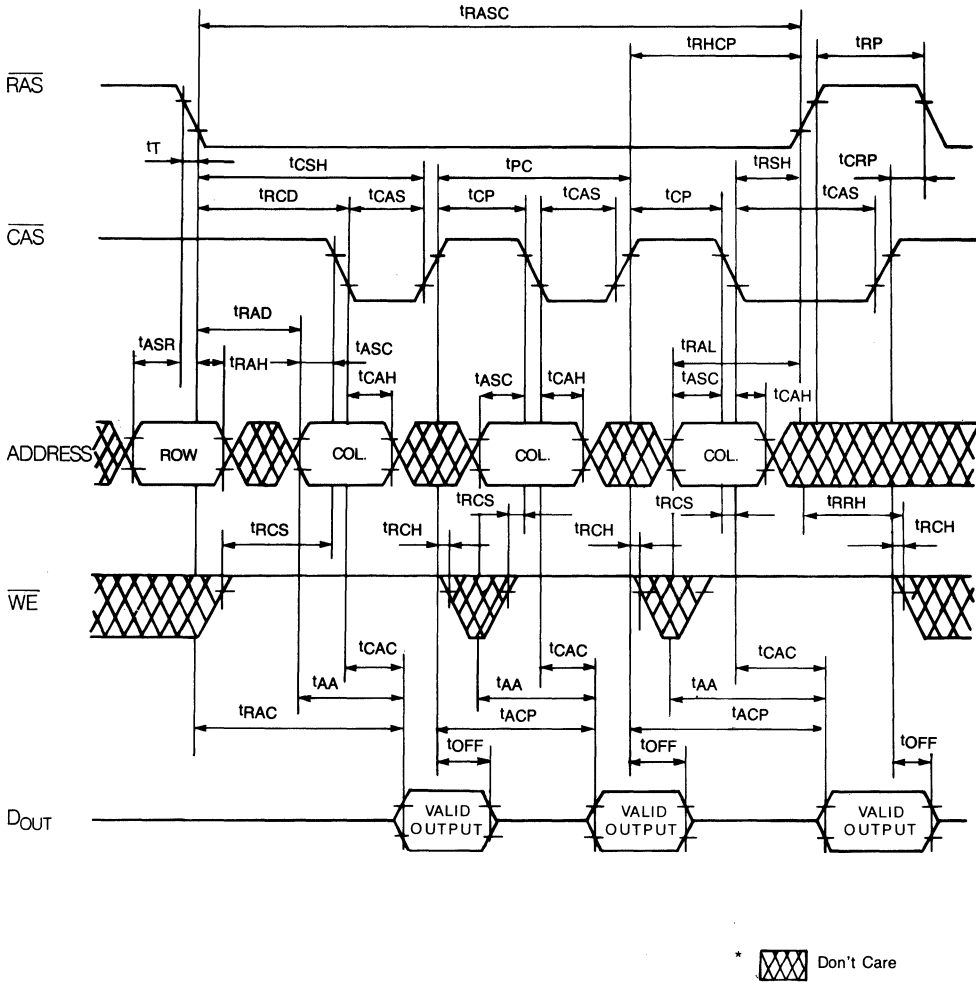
$t_{RASC}$

$t_{RHCP}$

$t_{RP}$

$\overline{RAS}$

$t_T$

$t_{CSH}$

$t_{PC}$

$t_{RSH}$

$t_{CRP}$

$t_{RCD}$

$t_{CAS}$

$t_{CP}$

$t_{CAS}$

$t_{CP}$

$t_{CAS}$

$\overline{CAS}$

$t_{RAD}$

$t_{ASR}$

$t_{RAH}$

$t_{ASC}$

$t_{RAL}$

$t_{CAH}$

$t_{ASC}$

$t_{CAH}$

$t_{ASC}$

$t_{CAH}$

ADDRESS

ROW

COL.

COL.

COL.

$t_{RCS}$

$t_{RCS}$

$t_{RCS}$

$t_{RRH}$

$t_{RCH}$

$t_{RCH}$

$t_{RCH}$

$\overline{WE}$

$t_{CAC}$

$t_{CAC}$

$t_{CAC}$

$t_{AA}$

$t_{AA}$

$t_{AA}$

$t_{RAC}$

$t_{ACP}$

$t_{ACP}$

$t_{OFF}$

$t_{OFF}$

$t_{OFF}$

$D_{OUT}$

VALID OUTPUT

VALID OUTPUT

VALID OUTPUT

* Don't Care